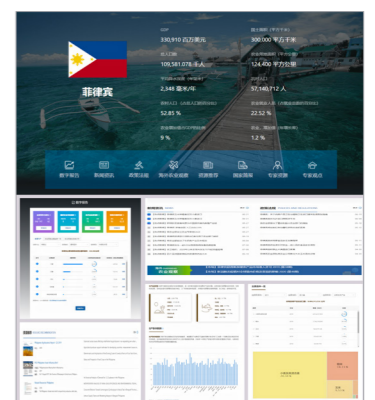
菲律賓

GDP
330,910 百万美元

國土面積（平方千米）
300,000 平方千米

總人口
109,581,078 人

農業用地面積（平方公里）
124,400 平方公里

年均降水量（毫米/年）
2,348 毫米/年

城市人口
57,140,712 人

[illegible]
52.85 %

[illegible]
22.52 %

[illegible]
9 %

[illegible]
1.2 %

數字報告　新聞資訊　政策法規　海外農業指數　資源推薦　國家指南　專家資源　專家觀點